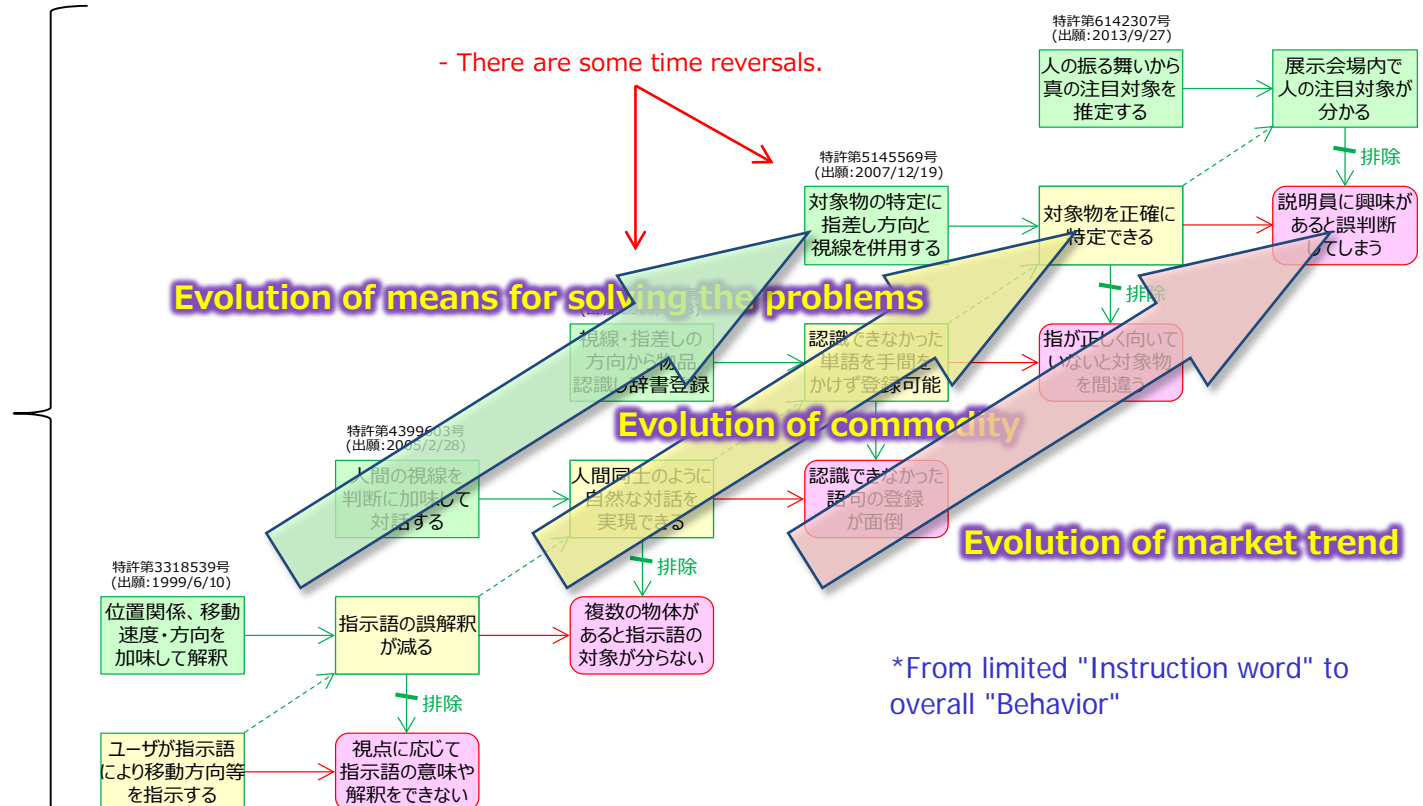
特許第6142307号
(出願:2013/9/27)

- There are some time reversals.

人の振る舞いから真の注目対象を推定する

展示会場内で人の注目対象が分かる

排除

特許第5145569号
(出願:2007/12/19)

対象物の特定に指差し方向と視線を併用する

対象物を正確に特定できる

説明員に興味があると誤判断してしまう

排除

Evolution of means for solving the problems

視線・指差しの方向から物品認識し辞書登録

認識できなかった単語を手間をかけず登録可能

指が正しく向いていないと対象物を間違う

Evolution of commodity

特許第4399603号
(出願:2005/2/28)

人間の視線を判断に加味して対話する

人間同士のように自然な対話を実現できる

認識できなかった語句の登録が面倒

Evolution of market trend

排除

特許第3318539号
(出願:1999/6/10)

位置関係、移動速度・方向を加味して解釈

指示語の誤解釈が減る

複数の物体があると指示語の対象が分らない

*From limited "Instruction word" to overall "Behavior"

排除

ユーザが指示語により移動方向等を指示する

視点に応じて指示語の意味や解釈をできない